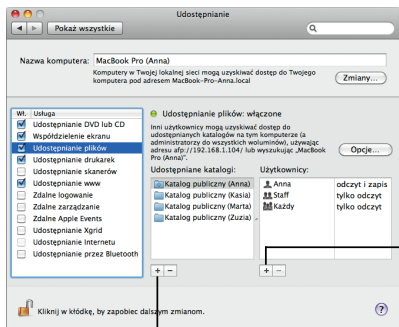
Udostępnianie

Pokaż wszystkie

Nazwa komputera: MacBook Pro (Anna)

Komputery w Twojej lokalnej sieci mogą uzyskiwać dostęp do Twojego komputera pod adresem MacBook-Pro-Anna.local

Zmiany...

| Wł. | Usługa |
|---|---|
| ☐ | Udostępnianie DVD lub CD |
| ☑ | Współdzielenie ekranu |
| ☑ | Udostępnianie plików |
| ☑ | Udostępnianie drukarek |
| ☐ | Udostępnianie skanerów |
| ☑ | Udostępnianie www |
| ☐ | Zdalne logowanie |
| ☐ | Zdalne zarządzanie |
| ☐ | Zdalne Apple Events |
| ☐ | Udostępnianie Xgrid |
| ☐ | Udostępnianie Internetu |
| ☐ | Udostępnianie przez Bluetooth |

Udostępnianie plików: włączone

Inni użytkownicy mogą uzyskiwać dostęp do udostępnianych katalogów na tym komputerze (a administratorzy do wszystkich woluminów), używając adresu afp://192.168.1.104/ lub wyszukując „MacBook Pro (Anna)".

Opcje...

Udostępniane katalogi:
Katalog publiczny (Anna)
Katalog publiczny (Kasia)
Katalog publiczny (Marta)
Katalog publiczny (Zuzia)

Użytkownicy:
| | |
|---|---|
| Anna | odczyt i zapis |
| Staff | tylko odczyt |
| Każdy | tylko odczyt |

+ −

+ −

Kliknij w kłódkę, by zapobiec dalszym zmianom.

?